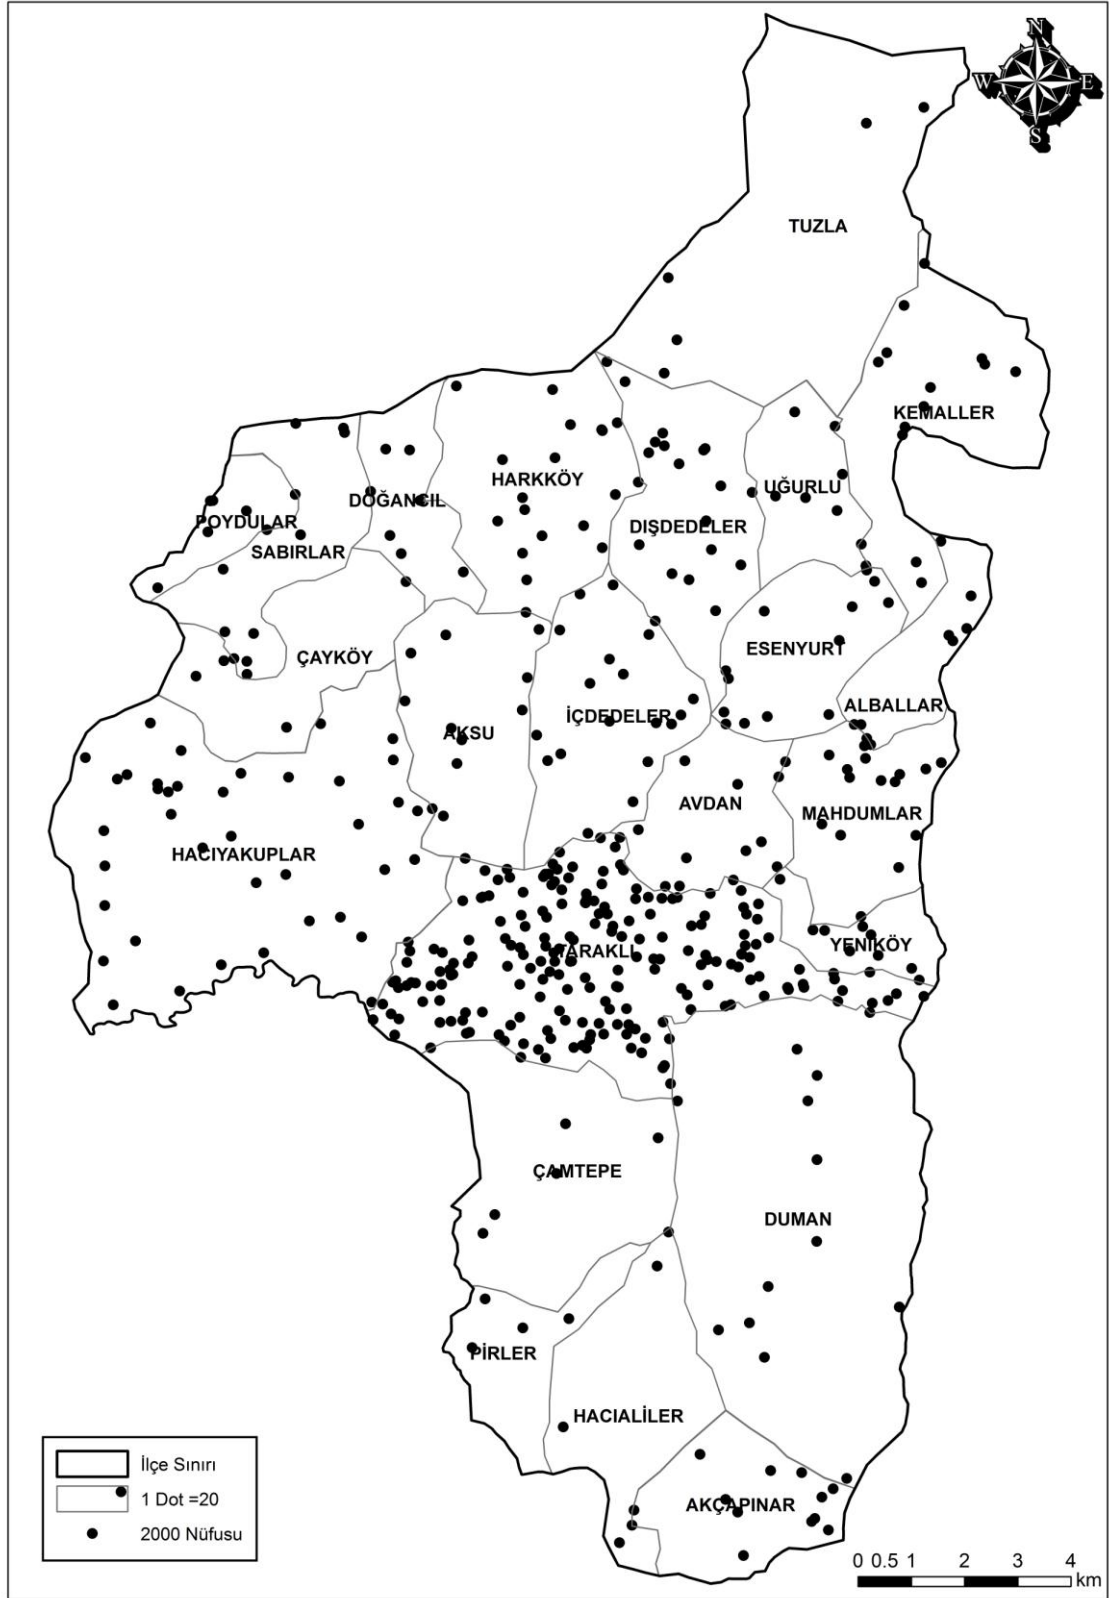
N
W
E
S

TUZLA
KEMALLER
HARKKÖY
UĞURLU
DOĞANCIL
POYDULAR
SABIRLAR
DIŞDEDELER
ESENYURT
ÇAYKÖY
ALBALLAR
AKSU
İÇDEDELER
AVDAN
MAHDUMLAR
HACIYAKUPLAR
TARAKLI
YENİKÖY
ÇAMTEPE
DUMAN
PİRLER
HACIALİLER
AKÇAPINAR

İlçe Sınırı
1 Dot =20
2000 Nüfusu

0 0.5 1 2 3 4
km